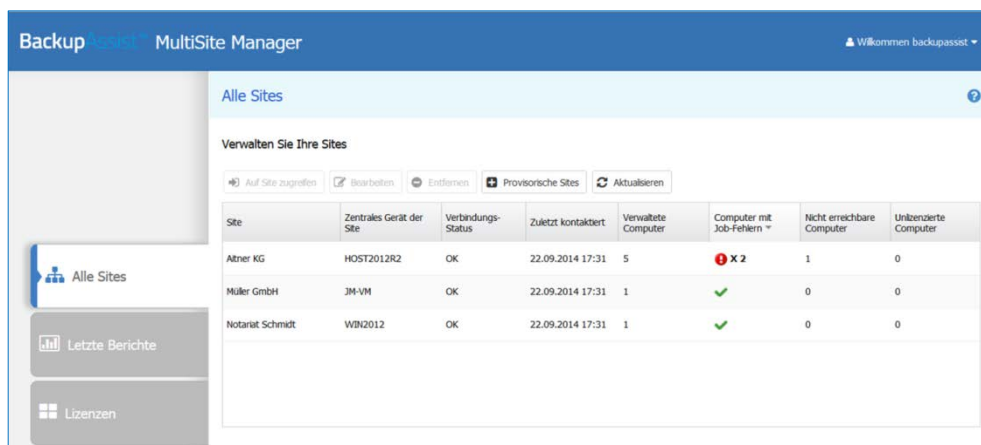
BackupAssist® MultiSite Manager

Willkommen backupassist

Alle Sites

Verwalten Sie Ihre Sites

Auf Site zugreifen | Bearbeiten | Entfernen | Provisorische Sites | Aktualisieren

| Site | Zentrales Gerät der Site | Verbindungs-Status | Zuletzt kontaktiert | Verwaltete Computer | Computer mit Job-Fehlern | Nicht erreichbare Computer | Unlizenzierte Computer |
|---|---|---|---|---|---|---|---|
| Altner KG | HOST2012R2 | OK | 22.09.2014 17:31 | 5 | X 2 | 1 | 0 |
| Müller GmbH | JM-VM | OK | 22.09.2014 17:31 | 1 | ✔ | 0 | 0 |
| Notariat Schmidt | WIN2012 | OK | 22.09.2014 17:31 | 1 | ✔ | 0 | 0 |

Alle Sites

Letzte Berichte

Lizenzen